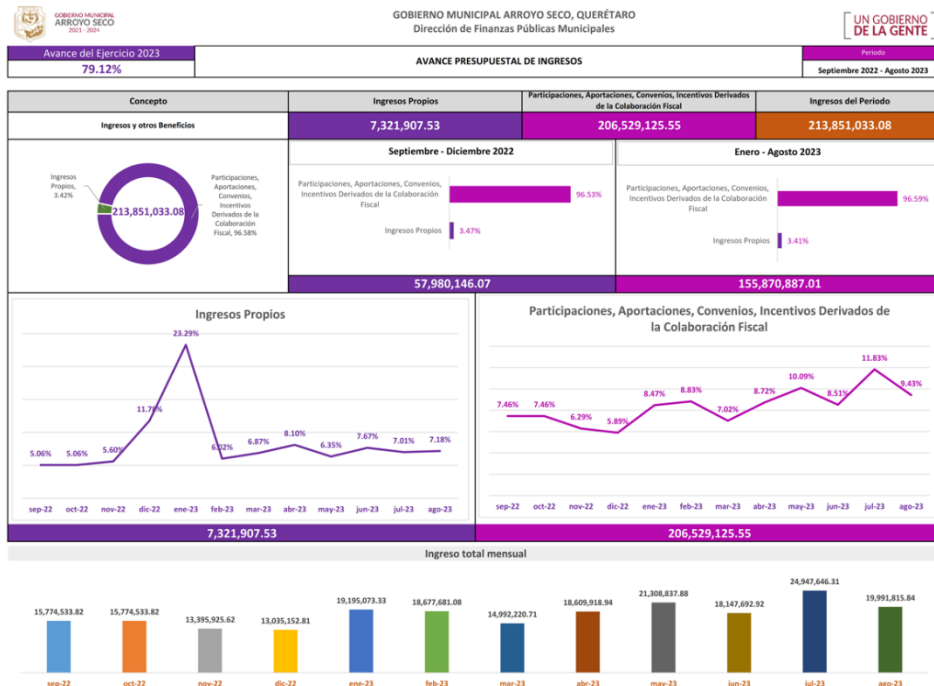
GOBIERNO MUNICIPAL ARROYO SECO 2021 - 2024

GOBIERNO MUNICIPAL ARROYO SECO, QUERÉTARO
Dirección de Finanzas Públicas Municipales

UN GOBIERNO DE LA GENTE

Avance del Ejercicio 2023
79.12%

AVANCE PRESUPUESTAL DE INGRESOS

Periodo
Septiembre 2022 - Agosto 2023

| Concepto | Ingresos Propios | Participaciones, Aportaciones, Convenios, Incentivos Derivados de la Colaboración Fiscal | Ingresos del Periodo |
|---|---|---|---|
| Ingresos y otros Beneficios | 7,321,907.53 | 206,529,125.55 | 213,851,033.08 |

Ingresos Propios, 3.42%
213,851,033.08
Participaciones, Aportaciones, Convenios, Incentivos Derivados de la Colaboración Fiscal, 96.58%

Septiembre - Diciembre 2022
Participaciones, Aportaciones, Convenios, Incentivos Derivados de la Colaboración Fiscal 96.53%
Ingresos Propios 3.47%
57,980,146.07

Enero - Agosto 2023
Participaciones, Aportaciones, Convenios, Incentivos Derivados de la Colaboración Fiscal 96.59%
Ingresos Propios 3.41%
155,870,887.01

Ingresos Propios
5.06% 5.06% 5.60% 11.78% 23.29% 6.02% 6.87% 8.10% 6.35% 7.67% 7.01% 7.18%
sep-22 oct-22 nov-22 dic-22 ene-23 feb-23 mar-23 abr-23 may-23 jun-23 jul-23 ago-23
7,321,907.53

Participaciones, Aportaciones, Convenios, Incentivos Derivados de la Colaboración Fiscal
7.46% 7.46% 6.29% 5.89% 8.47% 8.83% 7.02% 8.72% 10.09% 8.51% 11.83% 9.43%
sep-22 oct-22 nov-22 dic-22 ene-23 feb-23 mar-23 abr-23 may-23 jun-23 jul-23 ago-23
206,529,125.55

Ingreso total mensual
15,774,533.82 15,774,533.82 13,395,925.62 13,035,152.81 19,195,073.33 18,677,681.08 14,992,220.71 18,609,918.94 21,308,837.88 18,147,692.92 24,947,646.31 19,991,815.84
sep-22 oct-22 nov-22 dic-22 ene-23 feb-23 mar-23 abr-23 may-23 jun-23 jul-23 ago-23